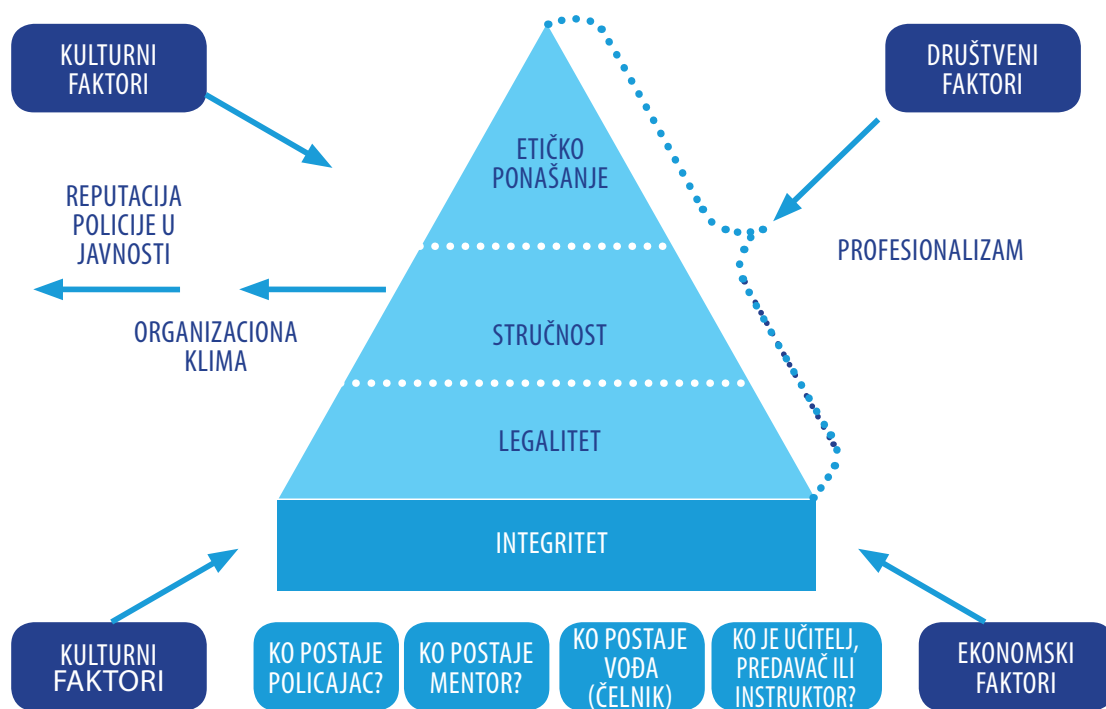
KULTURNI FAKTORI

DRUŠTVENI FAKTORI

ETIČKO PONAŠANJE

REPUTACIJA POLICIJE U JAVNOSTI

PROFESIONALIZAM

STRUČNOST

ORGANIZACIONA KLIMA

LEGALITET

INTEGRITET

KULTURNI FAKTORI

KO POSTAJE POLICAJAC?

KO POSTAJE MENTOR?

KO POSTAJE VOĐA (ČELNIK)

KO JE UČITELJ, PREDAVAČ ILI INSTRUKTOR?

EKONOMSKI FAKTORI